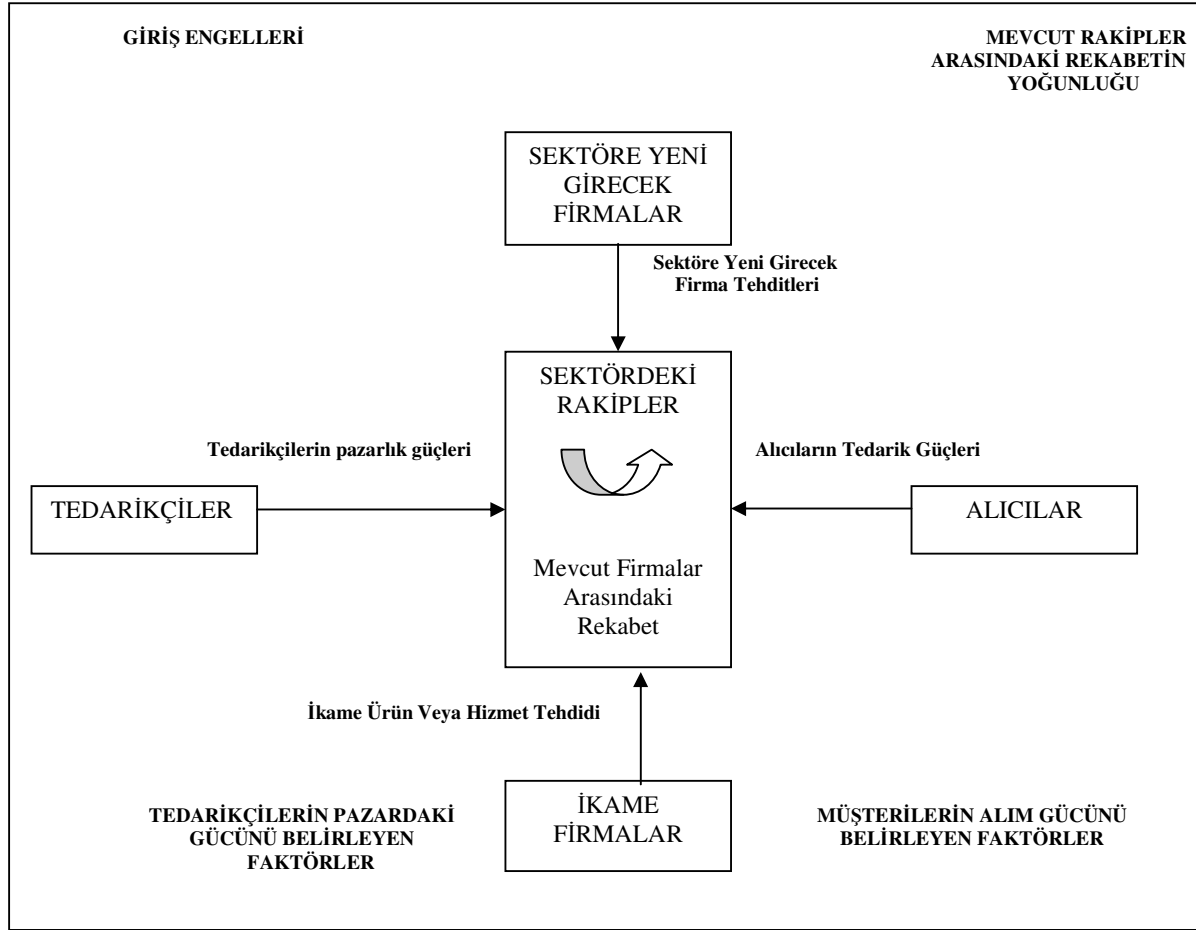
GİRİŞ ENGELLERİ

MEVCUT RAKİPLER ARASINDAKİ REKABETİN YOĞUNLUĞU

SEKTÖRE YENİ GİRECEK FİRMALAR

Sektöre Yeni Girecek Firma Tehditleri

SEKTÖRDEKİ RAKİPLER

Tedarikçilerin pazarlık güçleri

Alıcıların Tedarik Güçleri

TEDARİKÇİLER

ALICILAR

Mevcut Firmalar Arasındaki Rekabet

İkame Ürün Veya Hizmet Tehdidi

TEDARİKÇİLERİN PAZARDAKİ GÜCÜNÜ BELİRLEYEN FAKTÖRLER

İKAME FİRMALAR

MÜŞTERİLERİN ALIM GÜCÜNÜ BELİRLEYEN FAKTÖRLER